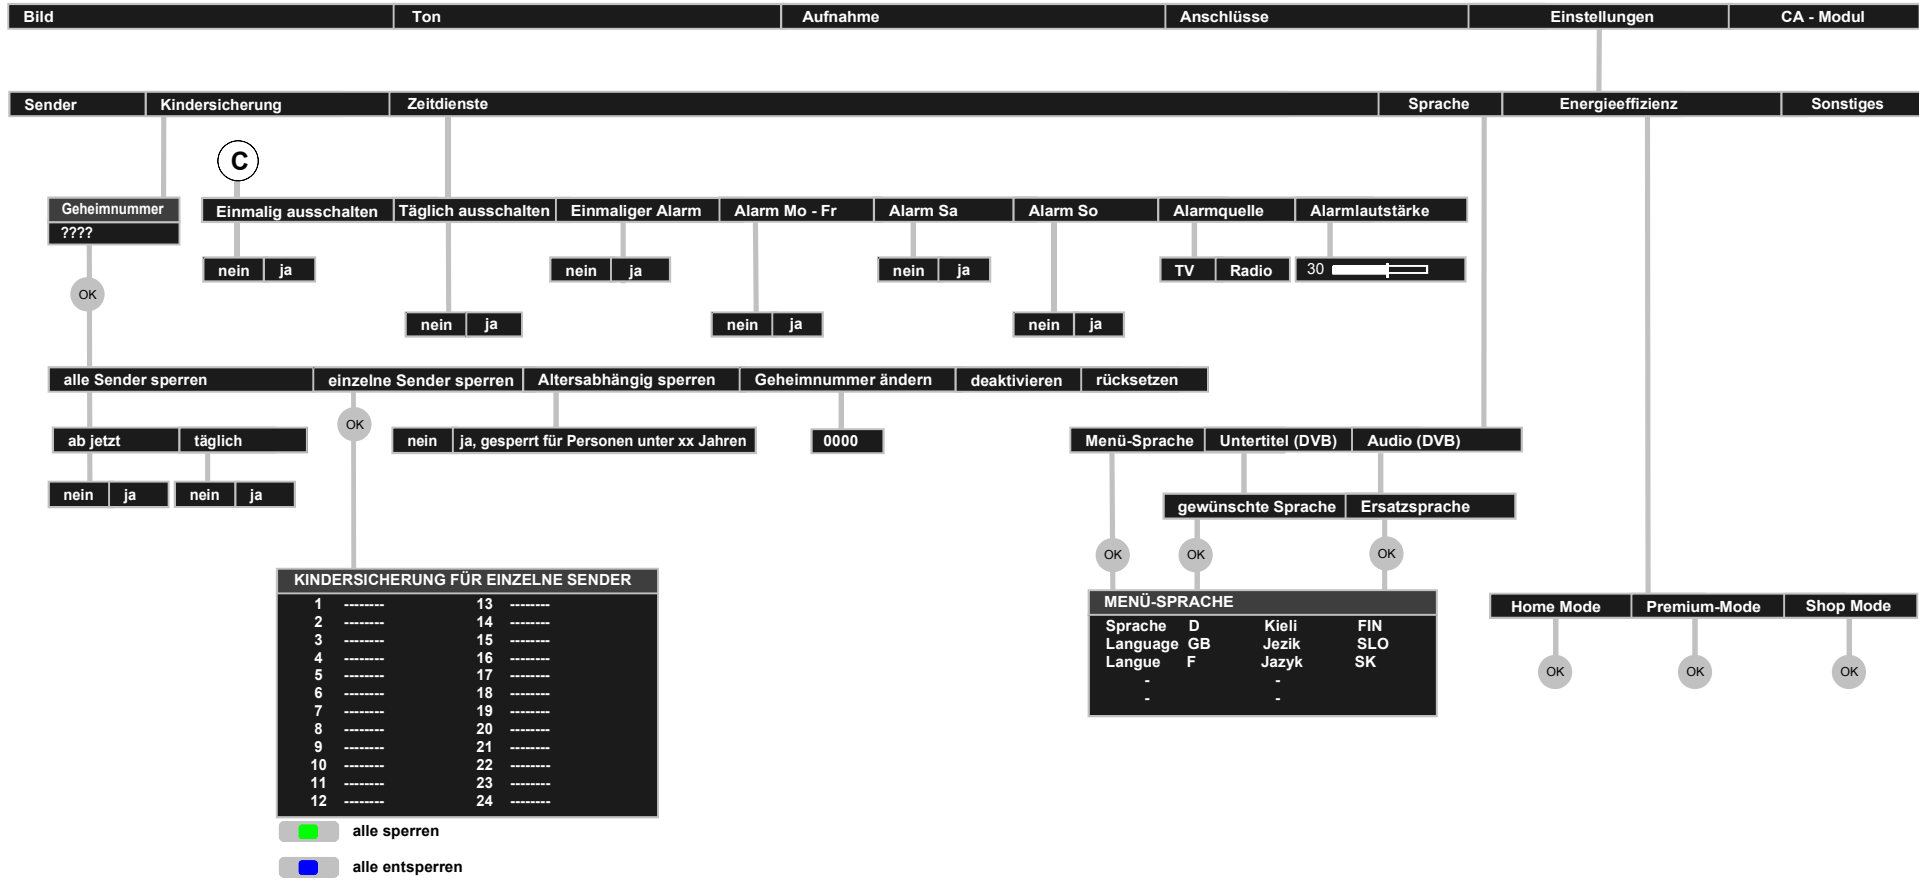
Bild | Ton | Aufnahme | Anschlüsse | Einstellungen | CA - Modul

Sender | Kindersicherung | Zeitdienste | Sprache | Energieeffizienz | Sonstiges

C

Geheimnummer
????

OK

Einmalig ausschalten | Täglich ausschalten | Einmaliger Alarm | Alarm Mo - Fr | Alarm Sa | Alarm So | Alarmquelle | Alarmlautstärke

nein | ja
nein | ja
nein | ja
nein | ja
nein | ja
nein | ja
TV | Radio
30

alle Sender sperren | einzelne Sender sperren | Altersabhängig sperren | Geheimnummer ändern | deaktivieren | rücksetzen

ab jetzt | täglich
nein | ja
nein | ja

OK

nein | ja, gesperrt für Personen unter xx Jahren

0000

Menü-Sprache | Untertitel (DVB) | Audio (DVB)

gewünschte Sprache | Ersatzsprache

OK
OK
OK

KINDERSICHERUNG FÜR EINZELNE SENDER

| | | | |
|---|---|---|---|
| 1 | -------- | 13 | -------- |
| 2 | -------- | 14 | -------- |
| 3 | -------- | 15 | -------- |
| 4 | -------- | 16 | -------- |
| 5 | -------- | 17 | -------- |
| 6 | -------- | 18 | -------- |
| 7 | -------- | 19 | -------- |
| 8 | -------- | 20 | -------- |
| 9 | -------- | 21 | -------- |
| 10 | -------- | 22 | -------- |
| 11 | -------- | 23 | -------- |
| 12 | -------- | 24 | -------- |

alle sperren
alle entsperren

MENÜ-SPRACHE

| | | | |
|---|---|---|---|
| Sprache | D | Kieli | FIN |
| Language | GB | Jezik | SLO |
| Langue | F | Jazyk | SK |
| - | | - | |
| - | | - | |

Home Mode | Premium-Mode | Shop Mode

OK
OK
OK